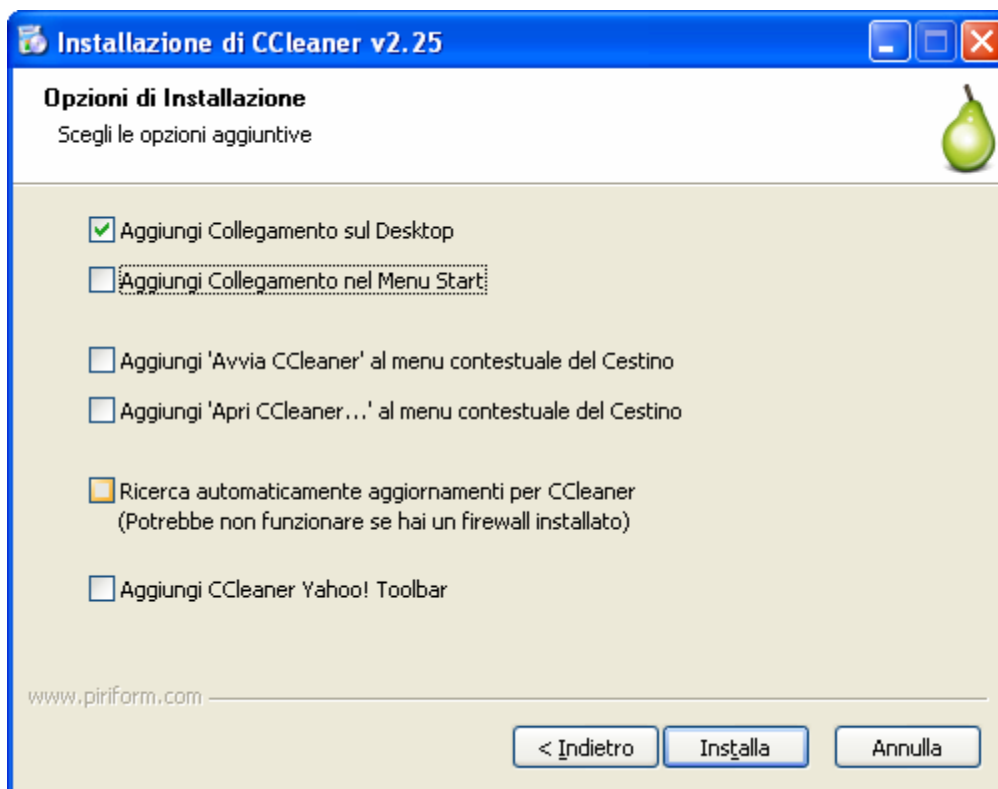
Installazione di CCleaner v2.25

Opzioni di Installazione
Scegli le opzioni aggiuntive

Aggiungi Collegamento sul Desktop
Aggiungi Collegamento nel Menu Start

Aggiungi 'Avvia CCleaner' al menu contestuale del Cestino
Aggiungi 'Apri CCleaner...' al menu contestuale del Cestino

Ricerca automaticamente aggiornamenti per CCleaner
(Potrebbe non funzionare se hai un firewall installato)

Aggiungi CCleaner Yahoo! Toolbar

www.piriform.com

< Indietro
Installa
Annulla